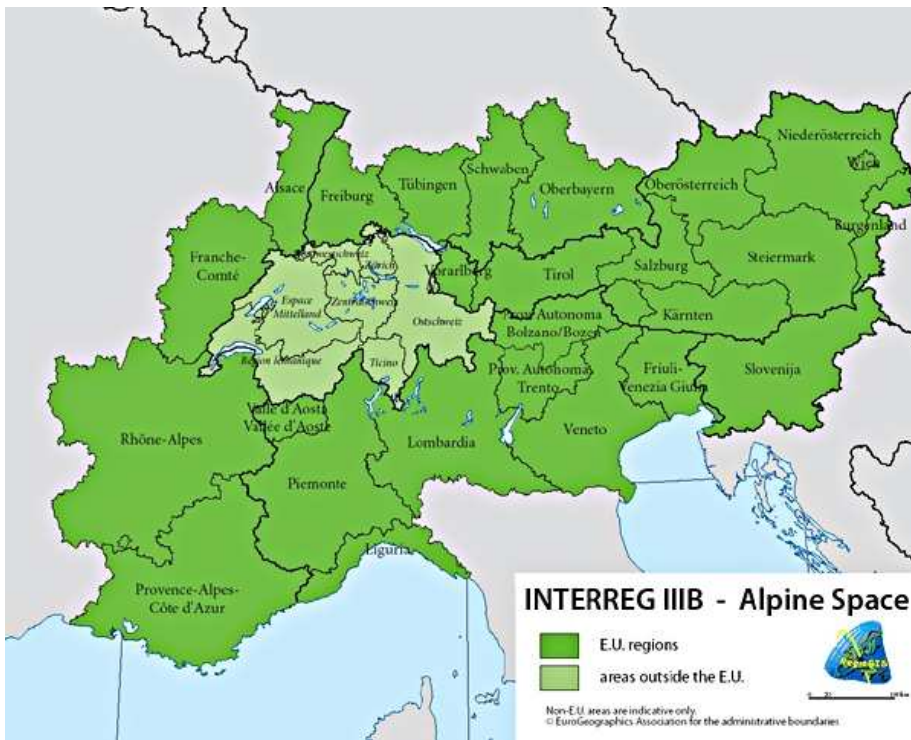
Niederösterreich
Wien
Burgenland
Alsace
Freiburg
Tübingen
Schwaben
Oberbayern
Oberösterreich
Franche-Comté
Nordwestschweiz
Zürich
Vorarlberg
Tirol
Salzburg
Steiermark
Espace Mittelland
Zentralschweiz
Ostschweiz
Prov. Autonoma Bolzano/Bozen
Kärnten
Région lémanique
Ticino
Prov. Autonoma Trento
Friuli-Venezia Giulia
Slovenija
Valle d'Aosta Vallée d'Aoste
Rhône-Alpes
Lombardia
Veneto
Piemonte
Liguria
Provence-Alpes-Côte d'Azur

INTERREG IIIB - Alpine Space
E.U. regions
areas outside the E.U.
Non-E.U. areas are indicative only.
© EuroGeographics Association for the administrative boundaries
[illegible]